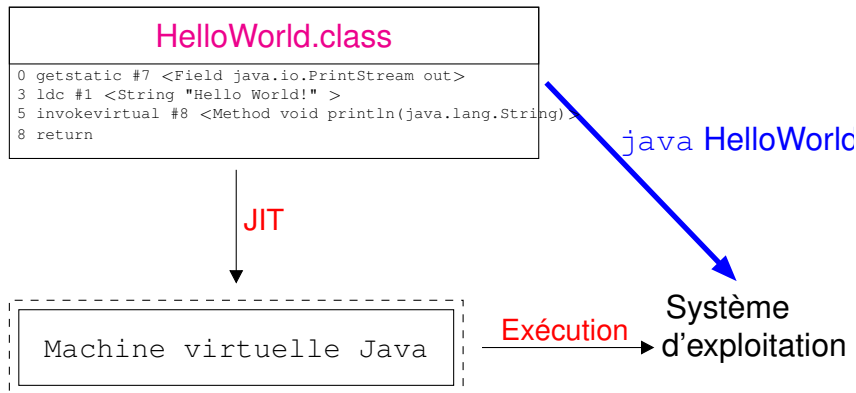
HelloWorld.class

0 getstatic #7 <Field java.io.PrintStream out>
3 ldc #1 <String "Hello World!" >
5 invokevirtual #8 <Method void println(java.lang.String)>
8 return

java HelloWorld

JIT

Machine virtuelle Java

Exécution

Système d'exploitation